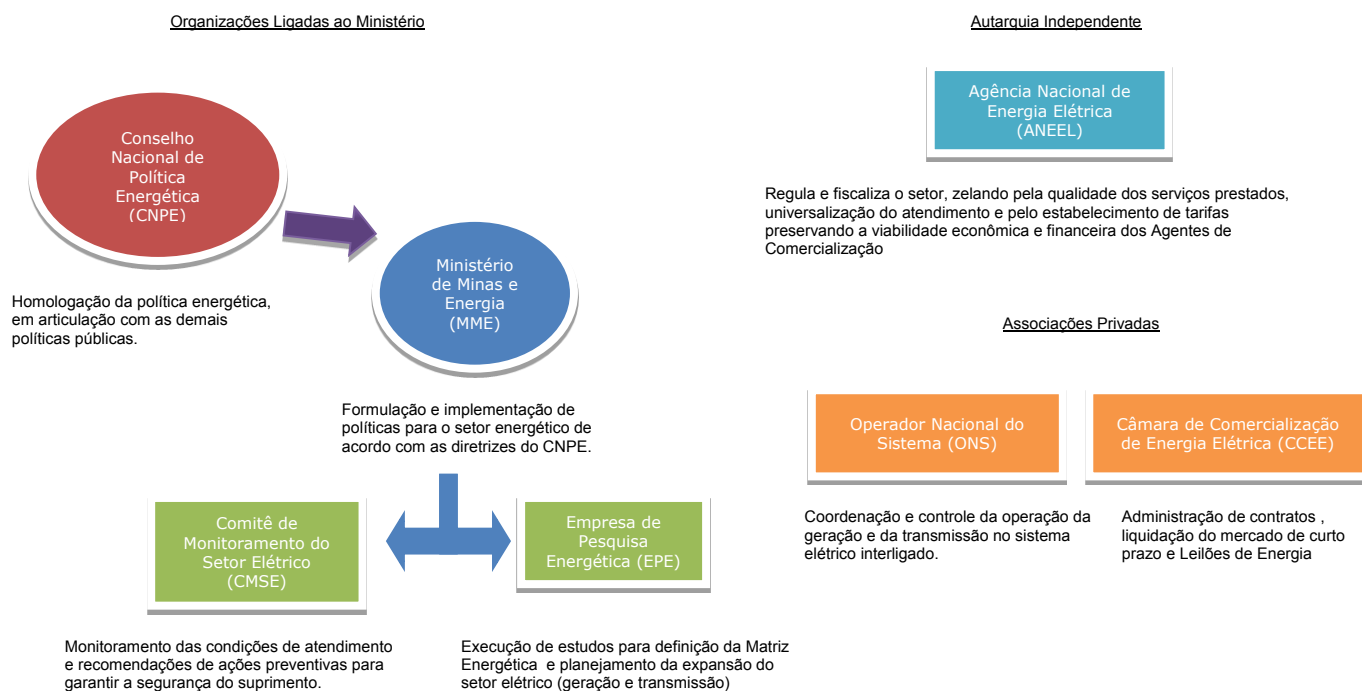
Organizações Ligadas ao Ministério

Conselho Nacional de Política Energética (CNPE)

Homologação da política energética, em articulação com as demais políticas públicas.

Ministério de Minas e Energia (MME)

Formulação e implementação de políticas para o setor energético de acordo com as diretrizes do CNPE.

Comitê de Monitoramento do Setor Elétrico (CMSE)

Monitoramento das condições de atendimento e recomendações de ações preventivas para garantir a segurança do suprimento.

Empresa de Pesquisa Energética (EPE)

Execução de estudos para definição da Matriz Energética e planejamento da expansão do setor elétrico (geração e transmissão)

Autarquia Independente

Agência Nacional de Energia Elétrica (ANEEL)

Regula e fiscaliza o setor, zelando pela qualidade dos serviços prestados, universalização do atendimento e pelo estabelecimento de tarifas preservando a viabilidade econômica e financeira dos Agentes de Comercialização

Associações Privadas

Operador Nacional do Sistema (ONS)

Coordenação e controle da operação da geração e da transmissão no sistema elétrico interligado.

Câmara de Comercialização de Energia Elétrica (CCEE)

Administração de contratos , liquidação do mercado de curto prazo e Leilões de Energia